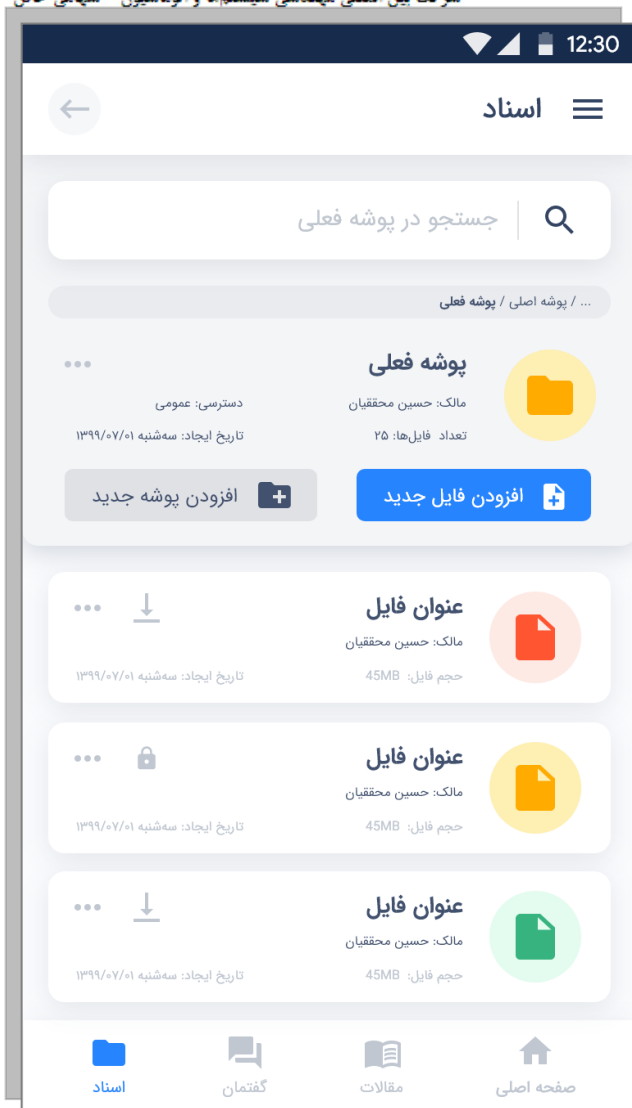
12:30

اسناد

جستجو در پوشه فعلی

... / پوشه اصلی / پوشه فعلی

پوشه فعلی
مالک: حسین محققیان
دسترسی: عمومی
تعداد فایل‌ها: ۲۵
تاریخ ایجاد: سه‌شنبه ۱۳۹۹/۰۷/۰۱

افزودن فایل جدید
افزودن پوشه جدید

عنوان فایل
مالک: حسین محققیان
حجم فایل: 45MB
تاریخ ایجاد: سه‌شنبه ۱۳۹۹/۰۷/۰۱

عنوان فایل
مالک: حسین محققیان
حجم فایل: 45MB
تاریخ ایجاد: سه‌شنبه ۱۳۹۹/۰۷/۰۱

عنوان فایل
مالک: حسین محققیان
حجم فایل: 45MB
تاریخ ایجاد: سه‌شنبه ۱۳۹۹/۰۷/۰۱

صفحه اصلی
مقالات
گفتمان
اسناد